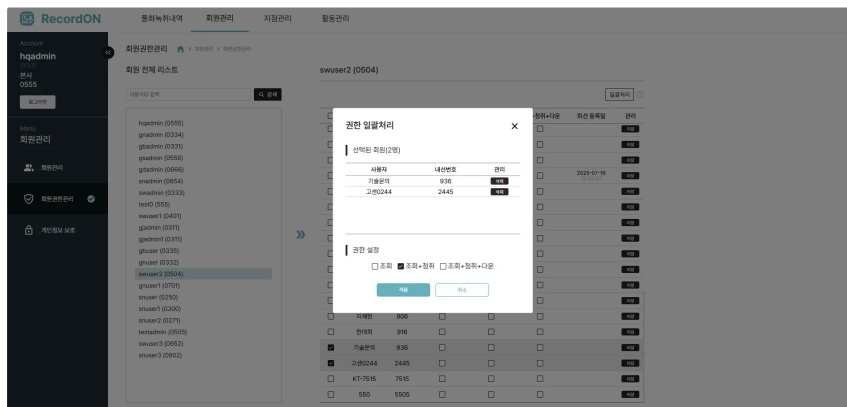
RecordON

통화녹취내역 회원관리 지점관리 활동관리

Account
hqadmin
본사
0555
로그아웃

Menu
회원관리

회원관리
회원권한관리
개인정보 보호

회원권한관리 > 회원관리 > 회원권한관리

회원 전체 리스트

사용자명 입력 검색

hqadmin (0555)
gnadmin (0334)
gbadmin (0331)
gsadmin (0556)
gdadmin (0666)
snadmin (0654)
swadmin (0333)
test0 (555)
swuser1 (0401)
gadmin (0311)
gladmin1 (0311)
gbuser (0335)
gnuser (0332)
swuser2 (0504)
gnuser1 (0701)
snuser (0250)
snuser1 (0300)
snuser2 (0271)
testadmin (0505)
swuser3 (0652)
snuser3 (0902)

»

swuser2 (0504)

일괄처리

+청취+다운 | 최신 등록일 | 관리

2025-07-18

지재민 906
한대희 916
기술문의 936
고센0244 2445
KT-7515 7515
550 5505

저장

권한 일괄처리 ×

선택된 회원(2명)

| 사용자 | 내선번호 | 관리 |
|---|---|---|
| 기술문의 | 936 | 삭제 |
| 고센0244 | 2445 | 삭제 |

권한 설정

☐ 조회 ☑ 조회+청취 ☐ 조회+청취+다운

저장 취소